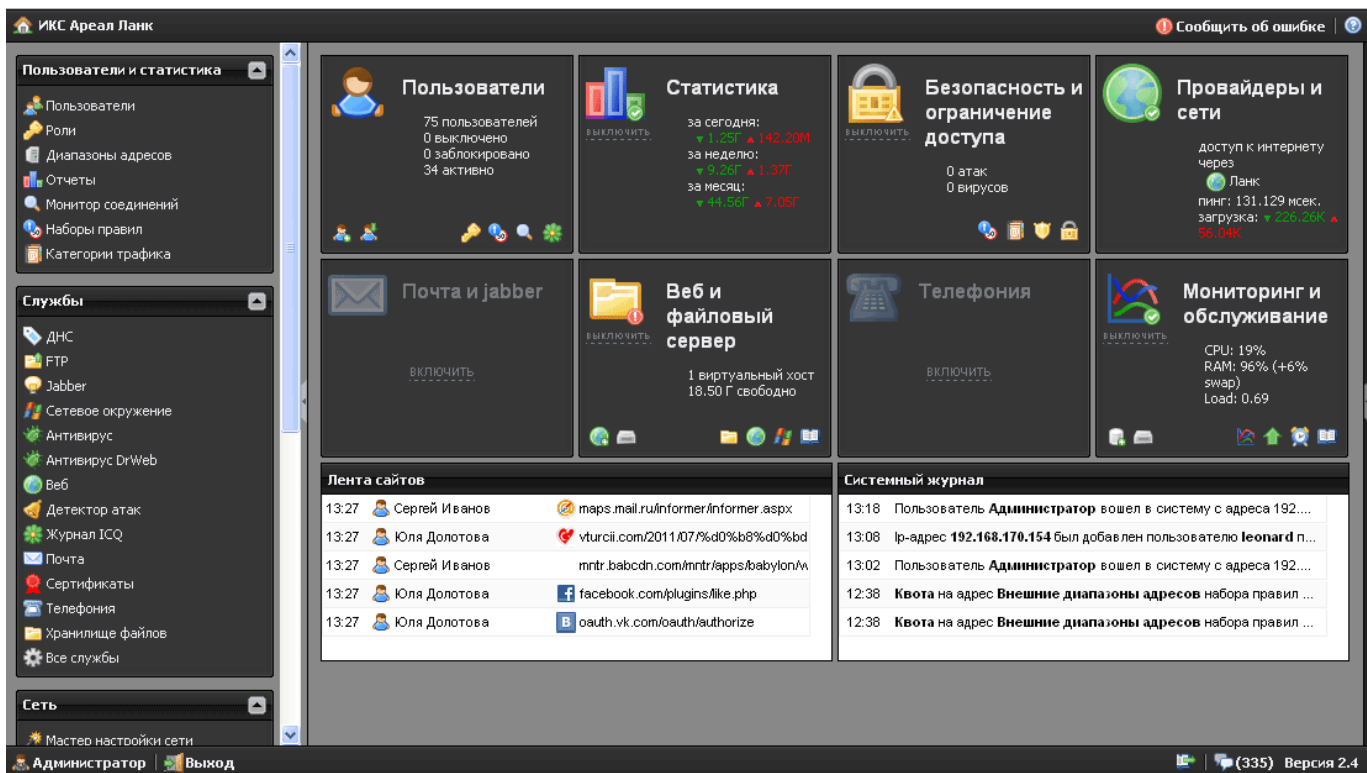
ИКС Ареал Ланк

Сообщить об ошибке

Пользователи и статистика
Пользователи
Роли
Диапазоны адресов
Отчеты
Монитор соединений
Наборы правил
Категории трафика

Службы
ДНС
FTP
Jabber
Сетевое окружение
Антивирус
Антивирус DrWeb
Веб
Детектор атак
Журнал ICQ
Почта
Сертификаты
Телефония
Хранилище файлов
Все службы

Сеть
Мастер настройки сети

Пользователи
75 пользователей
0 выключено
0 заблокировано
34 активно

Статистика
выключить
за сегодня:
▼1.25Г ▲142.20М
за неделю:
▼9.26Г ▲1.37Г
за месяц:
▼44.56Г ▲7.05Г

Безопасность и ограничение доступа
выключить
0 атак
0 вирусов

Провайдеры и сети
доступ к интернету через
Ланк
пинг: 131.129 мсек.
загрузка: ▼226.26К ▲56.04К

Почта и jabber
включить

Веб и файловый сервер
выключить
1 виртуальный хост
18.50 Г свободно

Телефония
включить

Мониторинг и обслуживание
выключить
CPU: 19%
RAM: 96% (+6% swap)
Load: 0.69

Лента сайтов

| | | |
|---|---|---|
| 13:27 | Сергей Иванов | maps.mail.ru/informer/informer.aspx |
| 13:27 | Юля Долотова | vturcii.com/2011/07/%d0%b8%d0%bd |
| 13:27 | Сергей Иванов | mntr.babcdn.com/mntr/apps/babylon/w |
| 13:27 | Юля Долотова | facebook.com/plugins/like.php |
| 13:27 | Юля Долотова | oauth.vk.com/oauth/authorize |

Системный журнал

| | |
|---|---|
| 13:18 | Пользователь **Администратор** вошел в систему с адреса 192... |
| 13:08 | Ip-адрес **192.168.170.154** был добавлен пользователю **leonard** п... |
| 13:02 | Пользователь **Администратор** вошел в систему с адреса 192... |
| 12:38 | **Квота** на адрес **Внешние диапазоны адресов** набора правил ... |
| 12:38 | **Квота** на адрес **Внешние диапазоны адресов** набора правил ... |

Администратор | Выход
(335) Версия 2.4